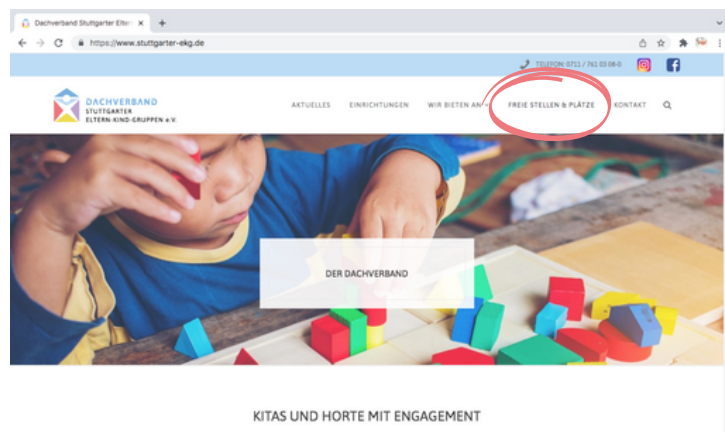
Dachverband Stuttgarter Elter ×
+
https://www.stuttgarter-ekg.de

TELEFON: 0711 / 761 03 08-0

DACHVERBAND STUTTGARTER ELTERN-KIND-GRUPPEN e.V.

AKTUELLES EINRICHTUNGEN WIR BIETEN AN FREIE STELLEN & PLÄTZE KONTAKT

DER DACHVERBAND

KITAS UND HORTE MIT ENGAGEMENT